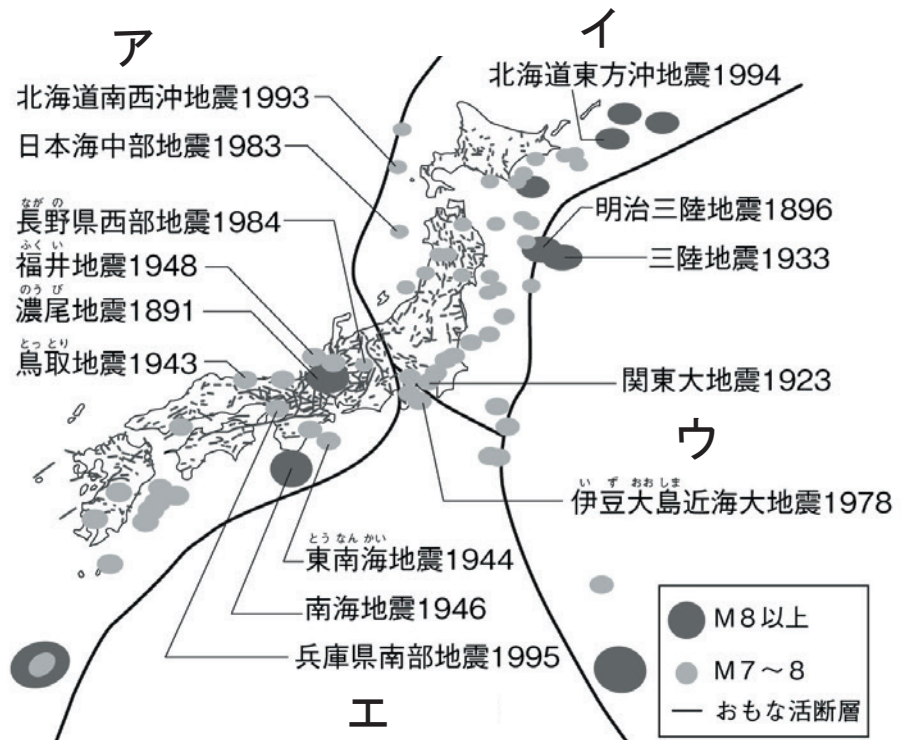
ア

イ

北海道南西沖地震1993

日本海中部地震1983

ながの
長野県西部地震1984

ふくい
福井地震1948

のうび
濃尾地震1891

とっとり
鳥取地震1943

北海道東方沖地震1994

明治三陸地震1896

三陸地震1933

関東大地震1923

ウ

いず おおしま
伊豆大島近海大地震1978

とうなんかい
東南海地震1944

南海地震1946

兵庫県南部地震1995

エ

M8以上

M7～8

— おもな活断層